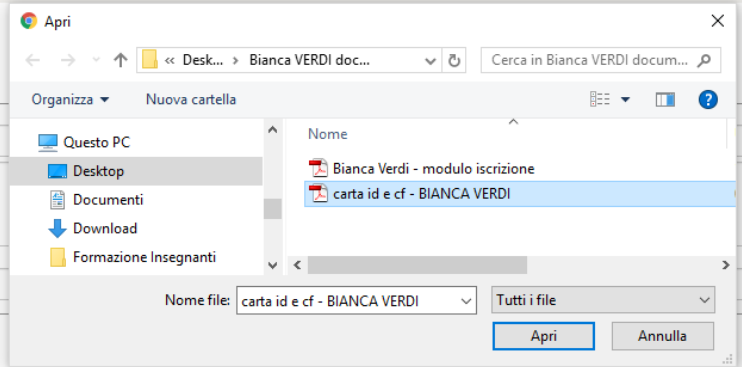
Apri

« Desk... › Bianca VERDI doc...

Cerca in Bianca VERDI docum...

Organizza ▾

Nuova cartella

Questo PC

Desktop

Documenti

Download

Formazione Insegnanti

Nome

Bianca Verdi - modulo iscrizione

carta id e cf - BIANCA VERDI

Nome file: carta id e cf - BIANCA VERDI

Tutti i file

Apri

Annulla